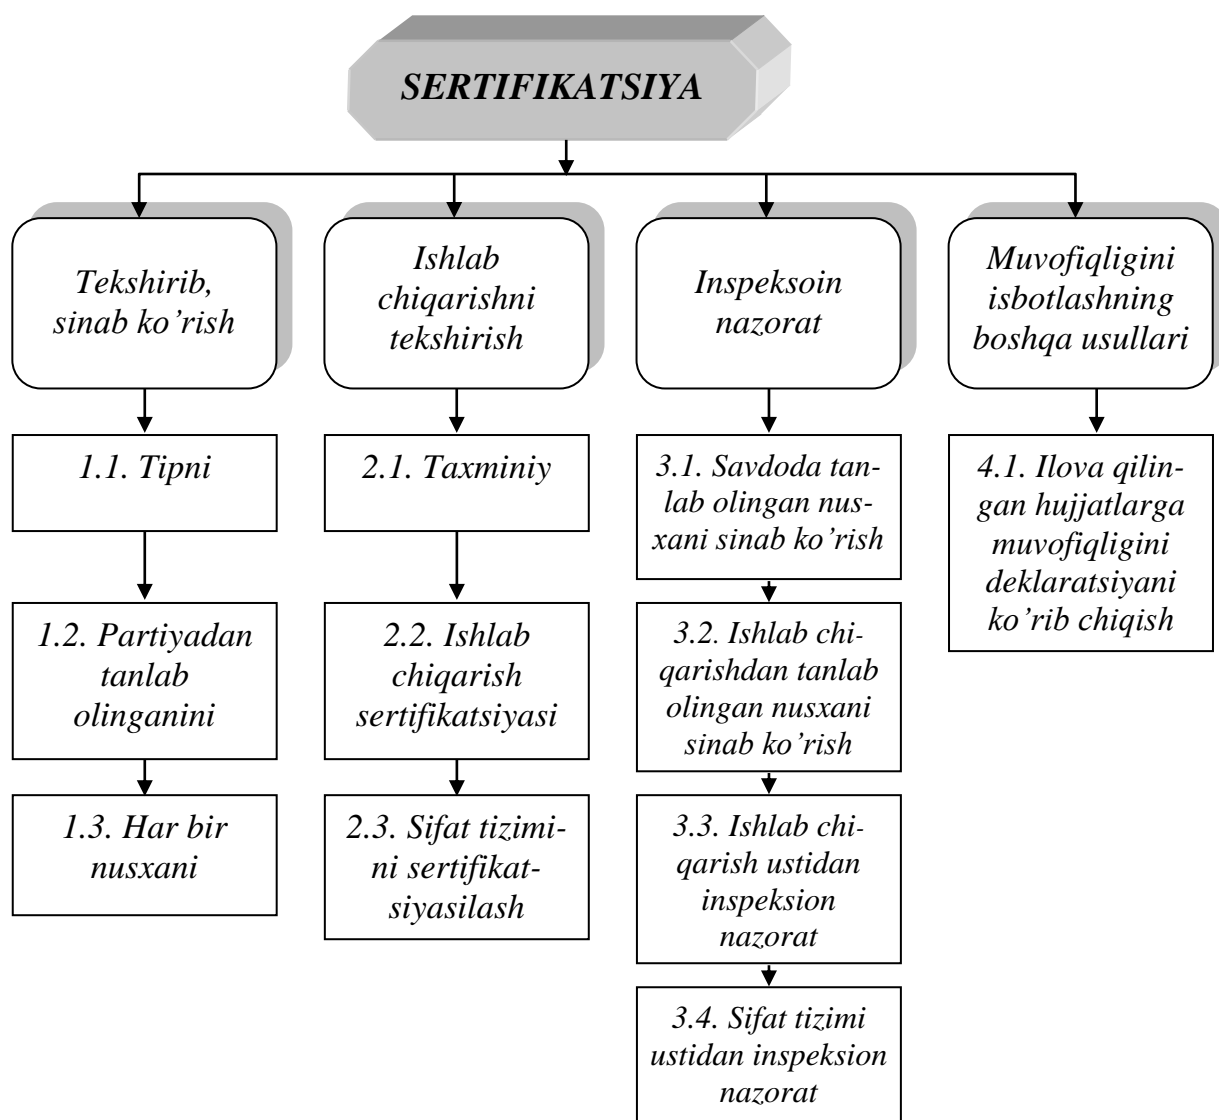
SERTIFIKATSIYA

Tekshirib, sinab ko’rish

1.1. Tipni

1.2. Partiyadan tanlab olinganini

1.3. Har bir nusxani

Ishlab chiqarishni tekshirish

2.1. Taxminiy

2.2. Ishlab chiqarish sertifikatsiyasi

2.3. Sifat tizimini sertifikatsiyasilash

Inspeksoin nazorat

3.1. Savdoda tanlab olingan nusxani sinab ko’rish

3.2. Ishlab chiqarishdan tanlab olingan nusxani sinab ko’rish

3.3. Ishlab chiqarish ustidan inspeksion nazorat

3.4. Sifat tizimi ustidan inspeksion nazorat

Muvofiqligini isbotlashning boshqa usullari

4.1. Ilova qilingan hujjatlarga muvofiqligini deklaratsiyani ko’rib chiqish